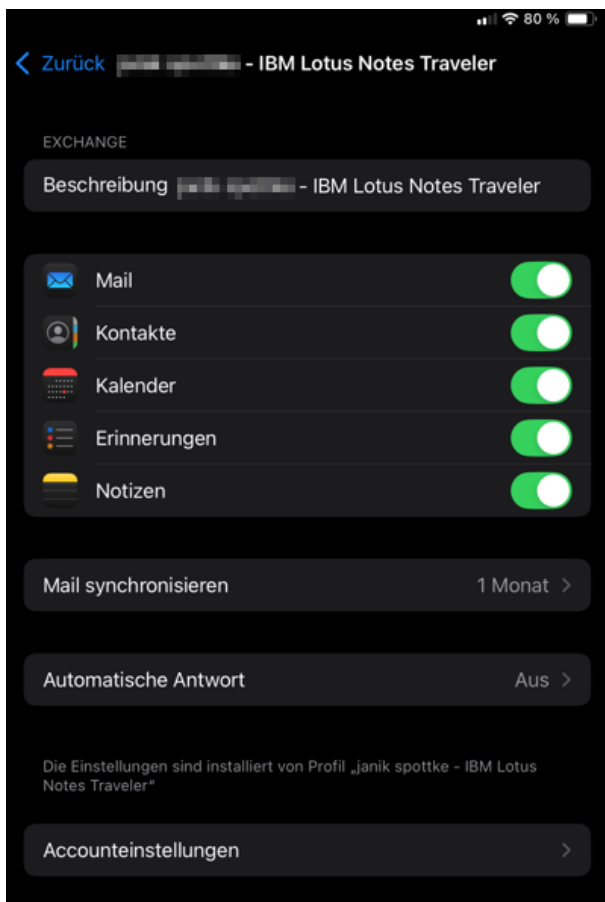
80 %

Zurück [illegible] - IBM Lotus Notes Traveler

EXCHANGE

Beschreibung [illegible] - IBM Lotus Notes Traveler

Mail

Kontakte

Kalender

Erinnerungen

Notizen

Mail synchronisieren 1 Monat

Automatische Antwort Aus

Die Einstellungen sind installiert von Profil „janik spottke - IBM Lotus Notes Traveler“

Accounteinstellungen